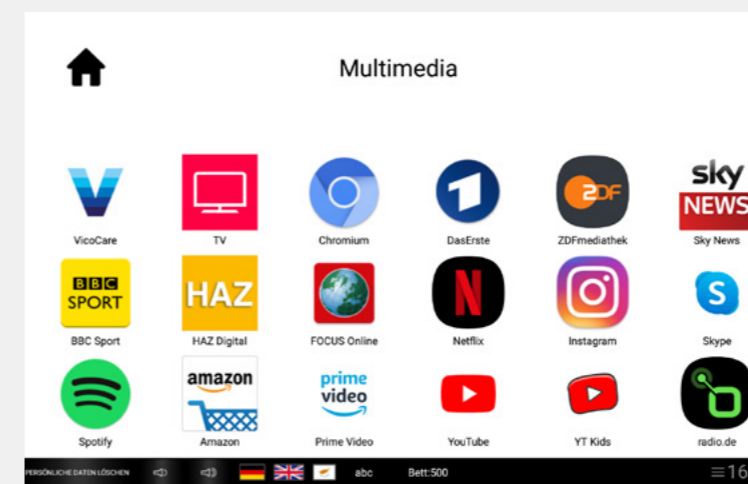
Multimedia

VicoCare
TV
Chromium
1
DasErste
ZDF
ZDFmediathek
sky NEWS
Sky News

BBC SPORT
BBC Sport
HAZ
HAZ Digital
FOCUS Online
Netflix
Instagram
Skype

Spotify
amazon
Amazon
prime video
Prime Video
YouTube
YT Kids
radio.de

PERSÖNLICHE DATEN LÖSCHEN
abc
Bett:500
16